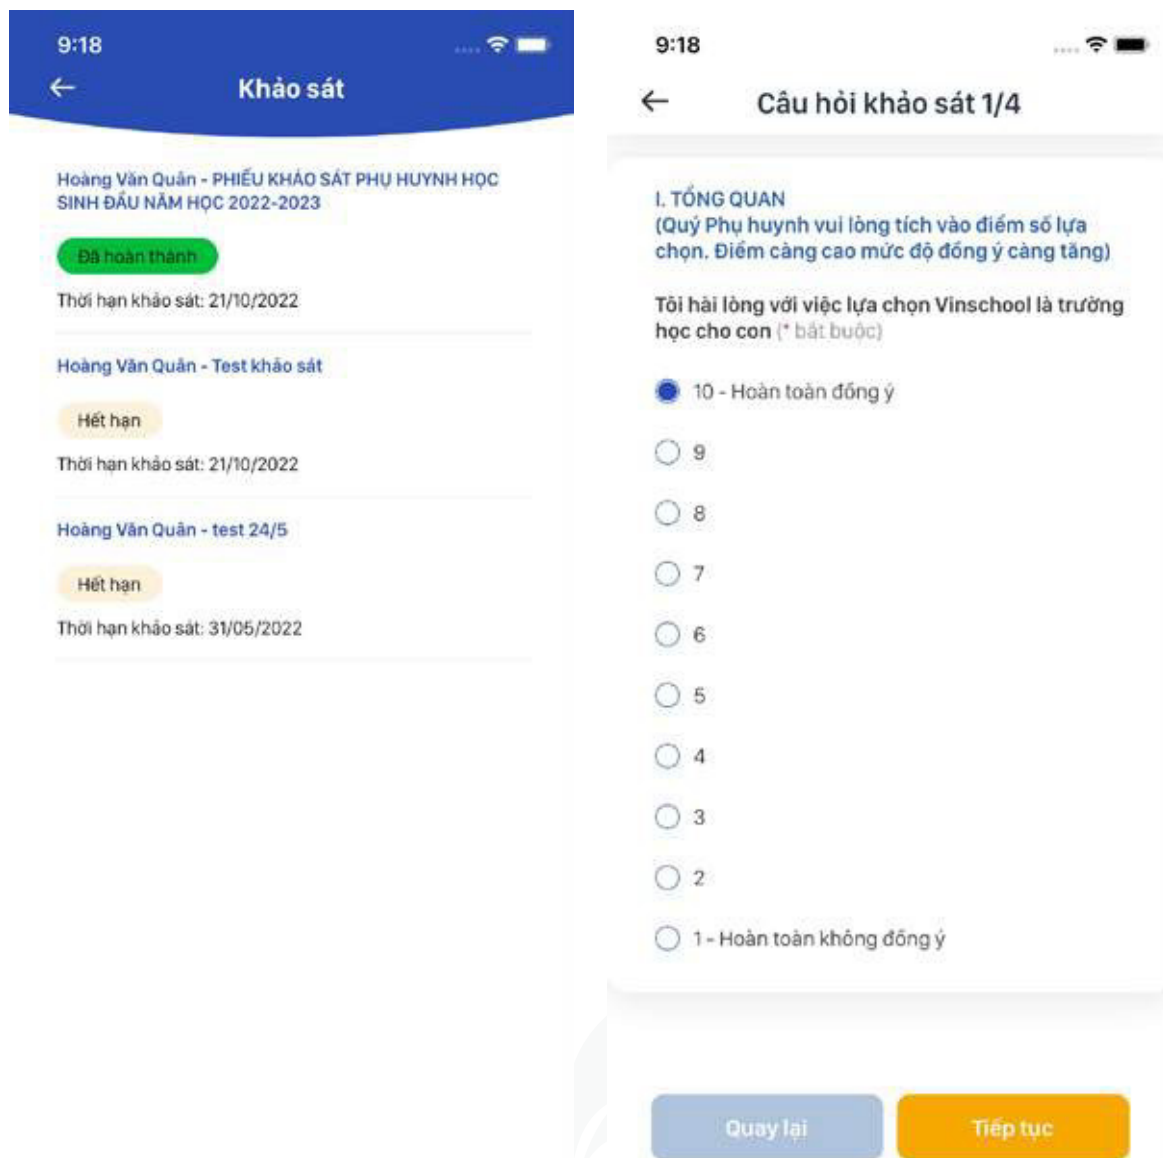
9:18

Khảo sát

Hoàng Văn Quân - PHIẾU KHẢO SÁT PHỤ HUYNH HỌC SINH ĐẦU NĂM HỌC 2022-2023

Đã hoàn thành

Thời hạn khảo sát: 21/10/2022

Hoàng Văn Quân - Test khảo sát

Hết hạn

Thời hạn khảo sát: 21/10/2022

Hoàng Văn Quân - test 24/5

Hết hạn

Thời hạn khảo sát: 31/05/2022

9:18

Câu hỏi khảo sát 1/4

I. TỔNG QUAN
(Quý Phụ huynh vui lòng tích vào điểm số lựa chọn. Điểm càng cao mức độ đồng ý càng tăng)

Tôi hài lòng với việc lựa chọn Vinschool là trường học cho con (* bắt buộc)

10 - Hoàn toàn đồng ý
9
8
7
6
5
4
3
2
1 - Hoàn toàn không đồng ý

Quay lại

Tiếp tục